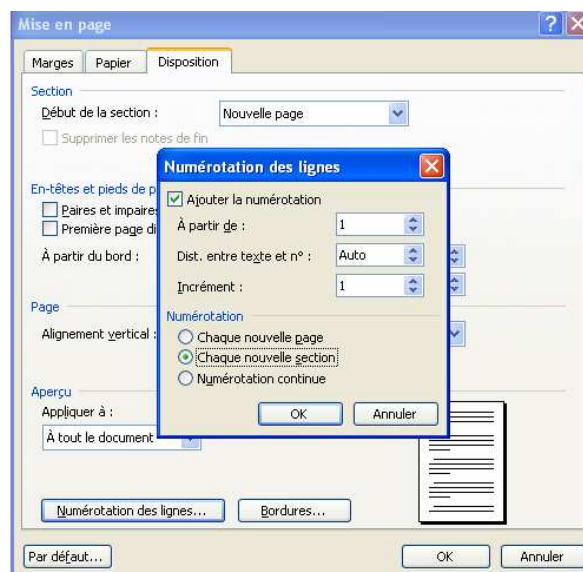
Mise en page

Marges | Papier | Disposition

Section

Début de la section : Nouvelle page

Supprimer les notes de fin

En-têtes et pieds de p

Paires et impaire

Première page di

À partir du bord :

Page

Alignement vertical :

Aperçu

Appliquer à :

À tout le document

Numérotation des lignes...

Bordures...

Par défaut...

OK

Annuler

Numérotation des lignes

Ajouter la numérotation

À partir de : 1

Dist. entre texte et n° : Auto

Incrément : 1

Numérotation

Chaque nouvelle page

Chaque nouvelle section

Numérotation continue

OK

Annuler